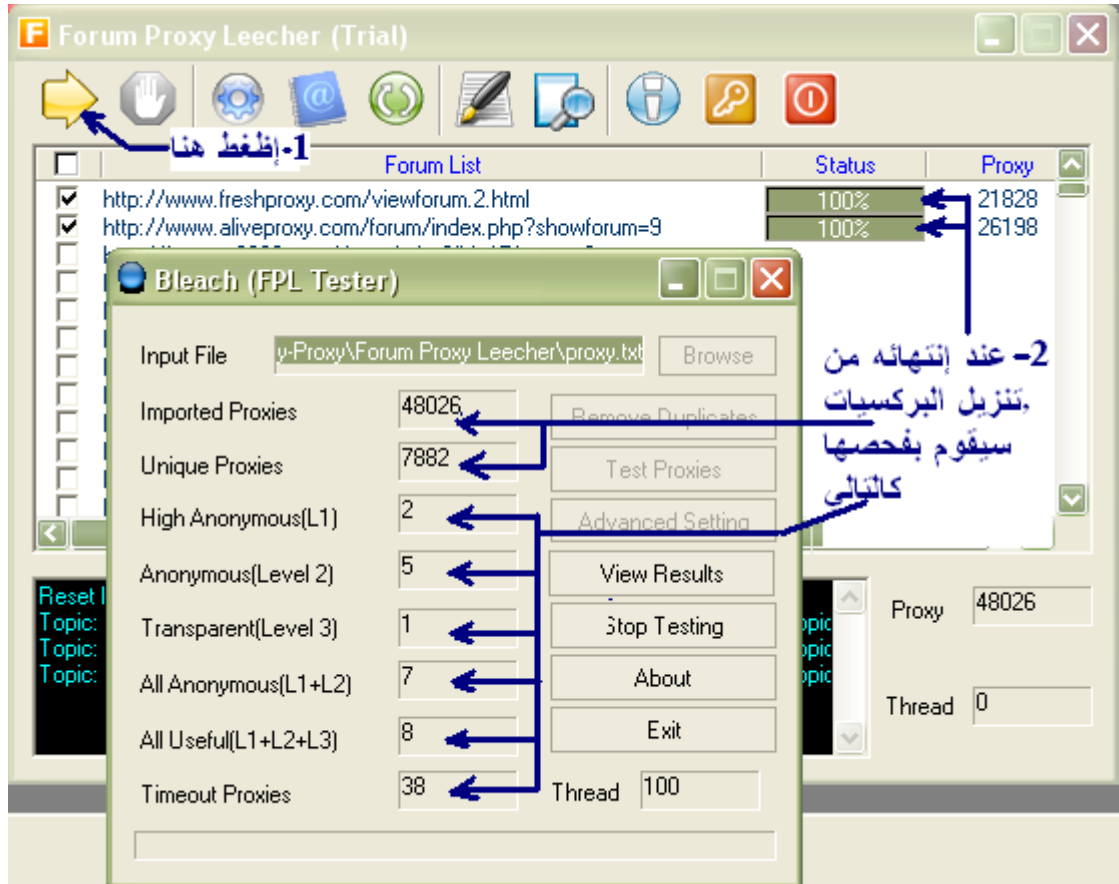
Forum Proxy Leecher (Trial)

1-إظغط هنا

| Forum List | Status | Proxy |
|---|---|---|
| http://www.freshproxy.com/viewforum.2.html | 100% | 21828 |
| http://www.aliveproxy.com/forum/index.php?showforum=9 | 100% | 26198 |

Bleach (FPL Tester)

Input File y-Proxy\Forum Proxy Leecher\proxy.txt Browse

Imported Proxies 48026 Remove Duplicates

Unique Proxies 7882 Test Proxies

High Anonymous(L1) 2 Advanced Setting

Anonymous(Level 2) 5 View Results

Transparent(Level 3) 1 Stop Testing

All Anonymous(L1+L2) 7 About

All Useful(L1+L2+L3) 8 Exit

Timeout Proxies 38 Thread 100

2- عند إنتهائه من تنزيل البركسيات, سيقوم بفحصها كالتالي

Reset I
Topic:
Topic:
Topic:

Proxy 48026

Thread 0